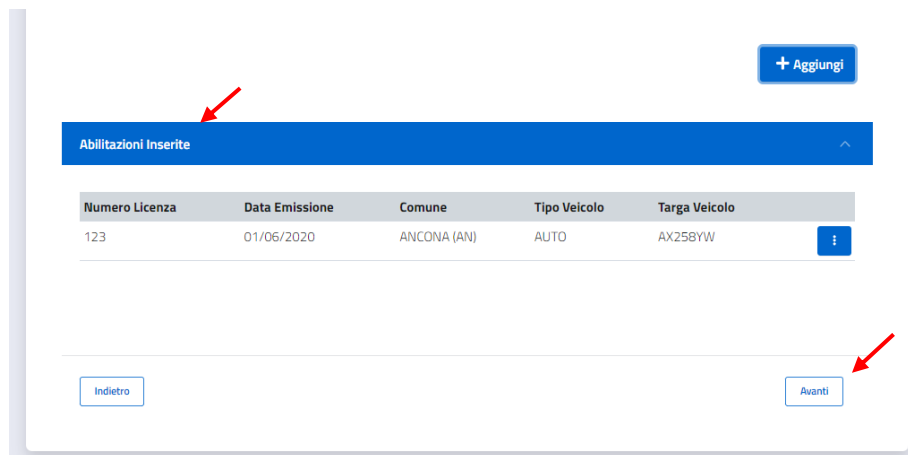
+ Aggiungi

Abilitazioni Inserite

| Numero Licenza | Data Emissione | Comune | Tipo Veicolo | Targa Veicolo |
|---|---|---|---|---|
| 123 | 01/06/2020 | ANCONA (AN) | AUTO | AX258YW |

Indietro

Avanti